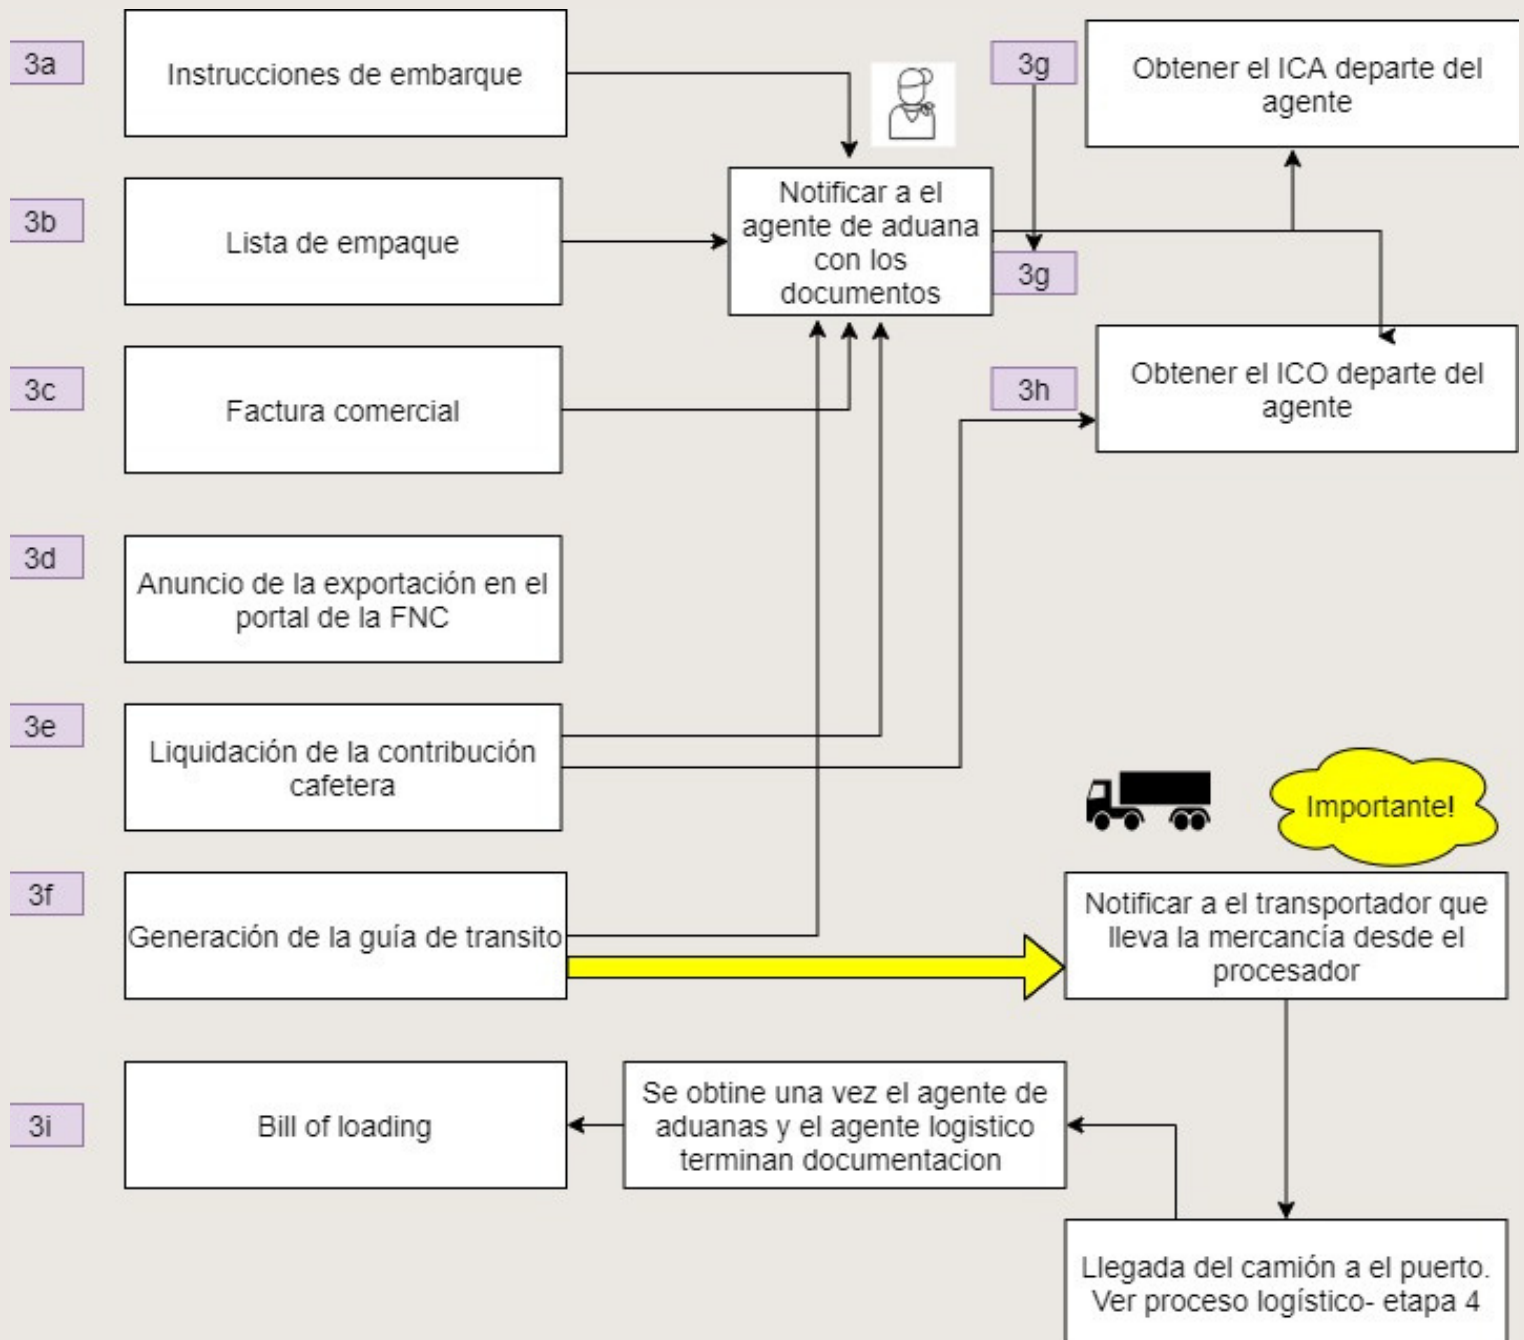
3a
Instrucciones de embarque

3b
Lista de empaque

3c
Factura comercial

3d
Anuncio de la exportación en el portal de la FNC

3e
Liquidación de la contribución cafetera

3f
Generación de la guía de transito

3i
Bill of loading

Notificar a el agente de aduana con los documentos

3g
Obtener el ICA departe del agente

3g

3h
Obtener el ICO departe del agente

Importante!

Notificar a el transportador que lleva la mercancía desde el procesador

Se obtine una vez el agente de aduanas y el agente logistico terminan documentacion

Llegada del camión a el puerto. Ver proceso logístico- etapa 4